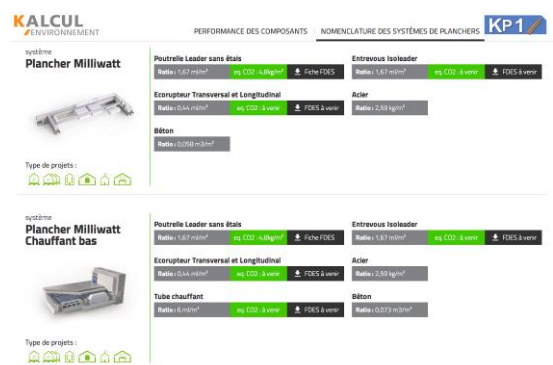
KALCUL
ENVIRONNEMENT

PERFORMANCE DES COMPOSANTS

NOMENCLATURE DES SYSTÈMES DE PLANCHERS

KP1

système
Plancher Milliwatt

Type de projets :

Poutrelle Leader sans étais
Ratio : 1,67 ml/m² | eq. CO2 : 4,8kg/m² | Fiche FDES

Entrevous Isoleader
Ratio : 1,67 ml/m² | eq. CO2 : à venir | FDES à venir

Ecorupteur Transversal et Longitudinal
Ratio : 0,44 ml/m² | eq. CO2 : à venir | FDES à venir

Acier
Ratio : 2,59 kg/m²

Béton
Ratio : 0,058 m3/m²

système
Plancher Milliwatt Chauffant bas

Type de projets :

Poutrelle Leader sans étais
Ratio : 1,67 ml/m² | eq. CO2 : 4,8kg/m² | Fiche FDES

Entrevous Isoleader
Ratio : 1,67 ml/m² | eq. CO2 : à venir | FDES à venir

Ecorupteur Transversal et Longitudinal
Ratio : 0,44 ml/m² | eq. CO2 : à venir | FDES à venir

Acier
Ratio : 2,59 kg/m²

Tube chauffant
Ratio : 6 ml/m² | eq. CO2 : à venir | FDES à venir

Béton
Ratio : 0,073 m3/m²